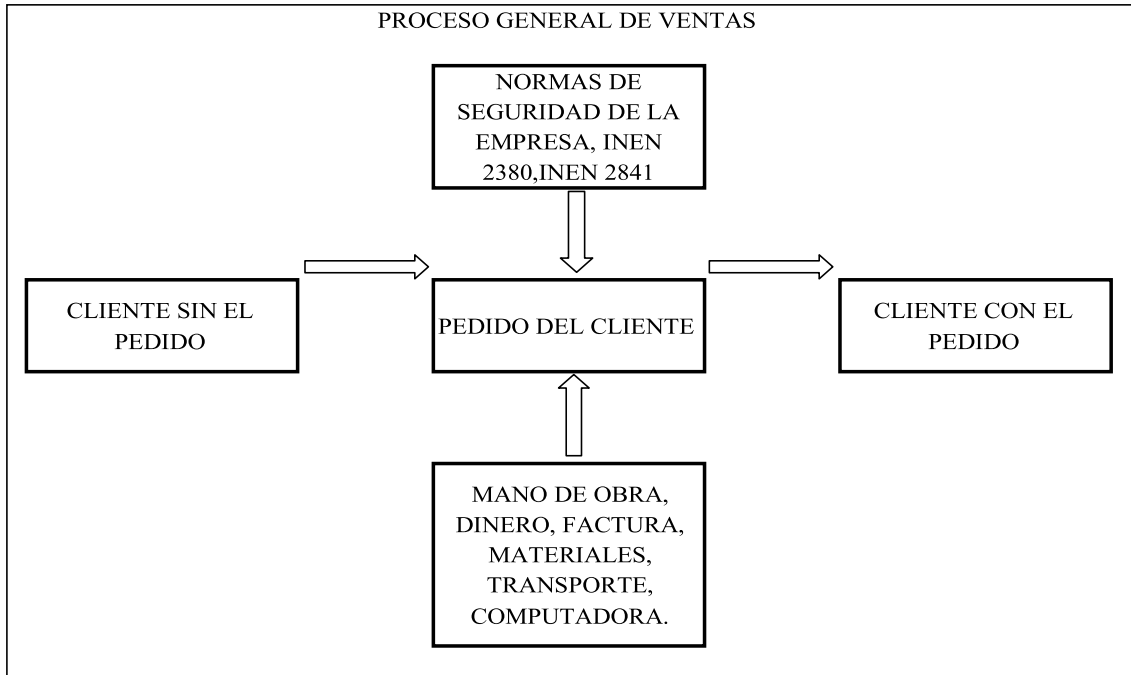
PROCESO GENERAL DE VENTAS

NORMAS DE SEGURIDAD DE LA EMPRESA, INEN 2380,INEN 2841

CLIENTE SIN EL PEDIDO

PEDIDO DEL CLIENTE

CLIENTE CON EL PEDIDO

MANO DE OBRA, DINERO, FACTURA, MATERIALES, TRANSPORTE, COMPUTADORA.